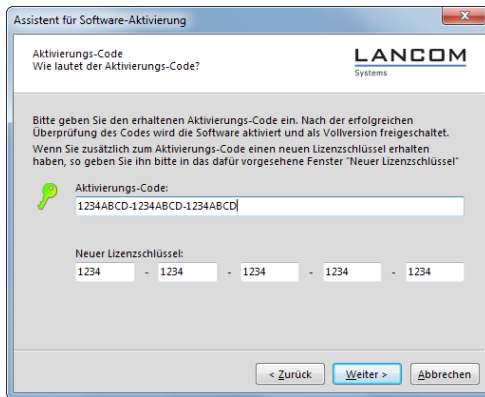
Assistent für Software-Aktivierung

Aktivierungs-Code
Wie lautet der Aktivierungs-Code?

LANCOM
Systems

Bitte geben Sie den erhaltenen Aktivierungs-Code ein. Nach der erfolgreichen Überprüfung des Codes wird die Software aktiviert und als Vollversion freigeschaltet.

Wenn Sie zusätzlich zum Aktivierungs-Code einen neuen Lizenzschlüssel erhalten haben, so geben Sie ihn bitte in das dafür vorgesehene Fenster "Neuer Lizenzschlüssel"

Aktivierungs-Code:
1234ABCD-1234ABCD-1234ABCD

Neuer Lizenzschlüssel:
1234 - 1234 - 1234 - 1234 - 1234

< Zurück   Weiter >   Abbrechen